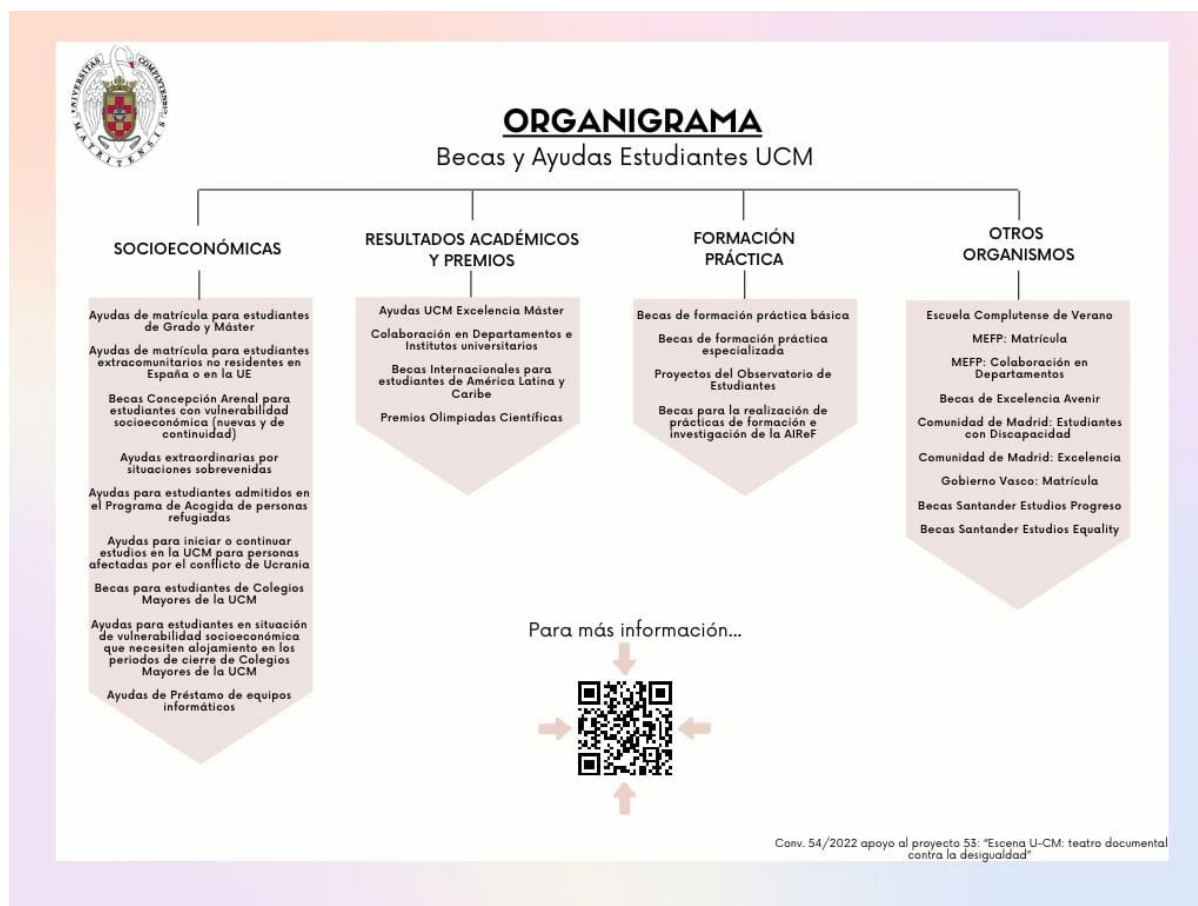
UNIVERSITAS COMPLUTENSIS MATRITENSIS

ORGANIGRAMA

Becas y Ayudas Estudiantes UCM

SOCIOECONÓMICAS

Ayudas de matrícula para estudiantes de Grado y Máster

Ayudas de matrícula para estudiantes extracomunitarios no residentes en España o en la UE

Becas Concepción Arenal para estudiantes con vulnerabilidad socioeconómica (nuevas y de continuidad)

Ayudas extraordinarias por situaciones sobrevenidas

Ayudas para estudiantes admitidos en el Programa de Acogida de personas refugiadas

Ayudas para iniciar o continuar estudios en la UCM para personas afectadas por el conflicto de Ucrania

Becas para estudiantes de Colegios Mayores de la UCM

Ayudas para estudiantes en situación de vulnerabilidad socioeconómica que necesiten alojamiento en los periodos de cierre de Colegios Mayores de la UCM

Ayudas de Préstamo de equipos informáticos

RESULTADOS ACADÉMICOS Y PREMIOS

Ayudas UCM Excelencia Máster

Colaboración en Departamentos e Institutos universitarios

Becas Internacionales para estudiantes de América Latina y Caribe

Premios Olimpiadas Científicas

FORMACIÓN PRÁCTICA

Becas de formación práctica básica

Becas de formación práctica especializada

Proyectos del Observatorio de Estudiantes

Becas para la realización de prácticas de formación e investigación de la AIReF

OTROS ORGANISMOS

Escuela Complutense de Verano

MEFP: Matrícula

MEFP: Colaboración en Departamentos

Becas de Excelencia Avenir

Comunidad de Madrid: Estudiantes con Discapacidad

Comunidad de Madrid: Excelencia

Gobierno Vasco: Matrícula

Becas Santander Estudios Progreso

Becas Santander Estudios Equality

Para más información...

Conv. 54/2022 apoyo al proyecto 53: "Escena U-CM: teatro documental contra la desigualdad"